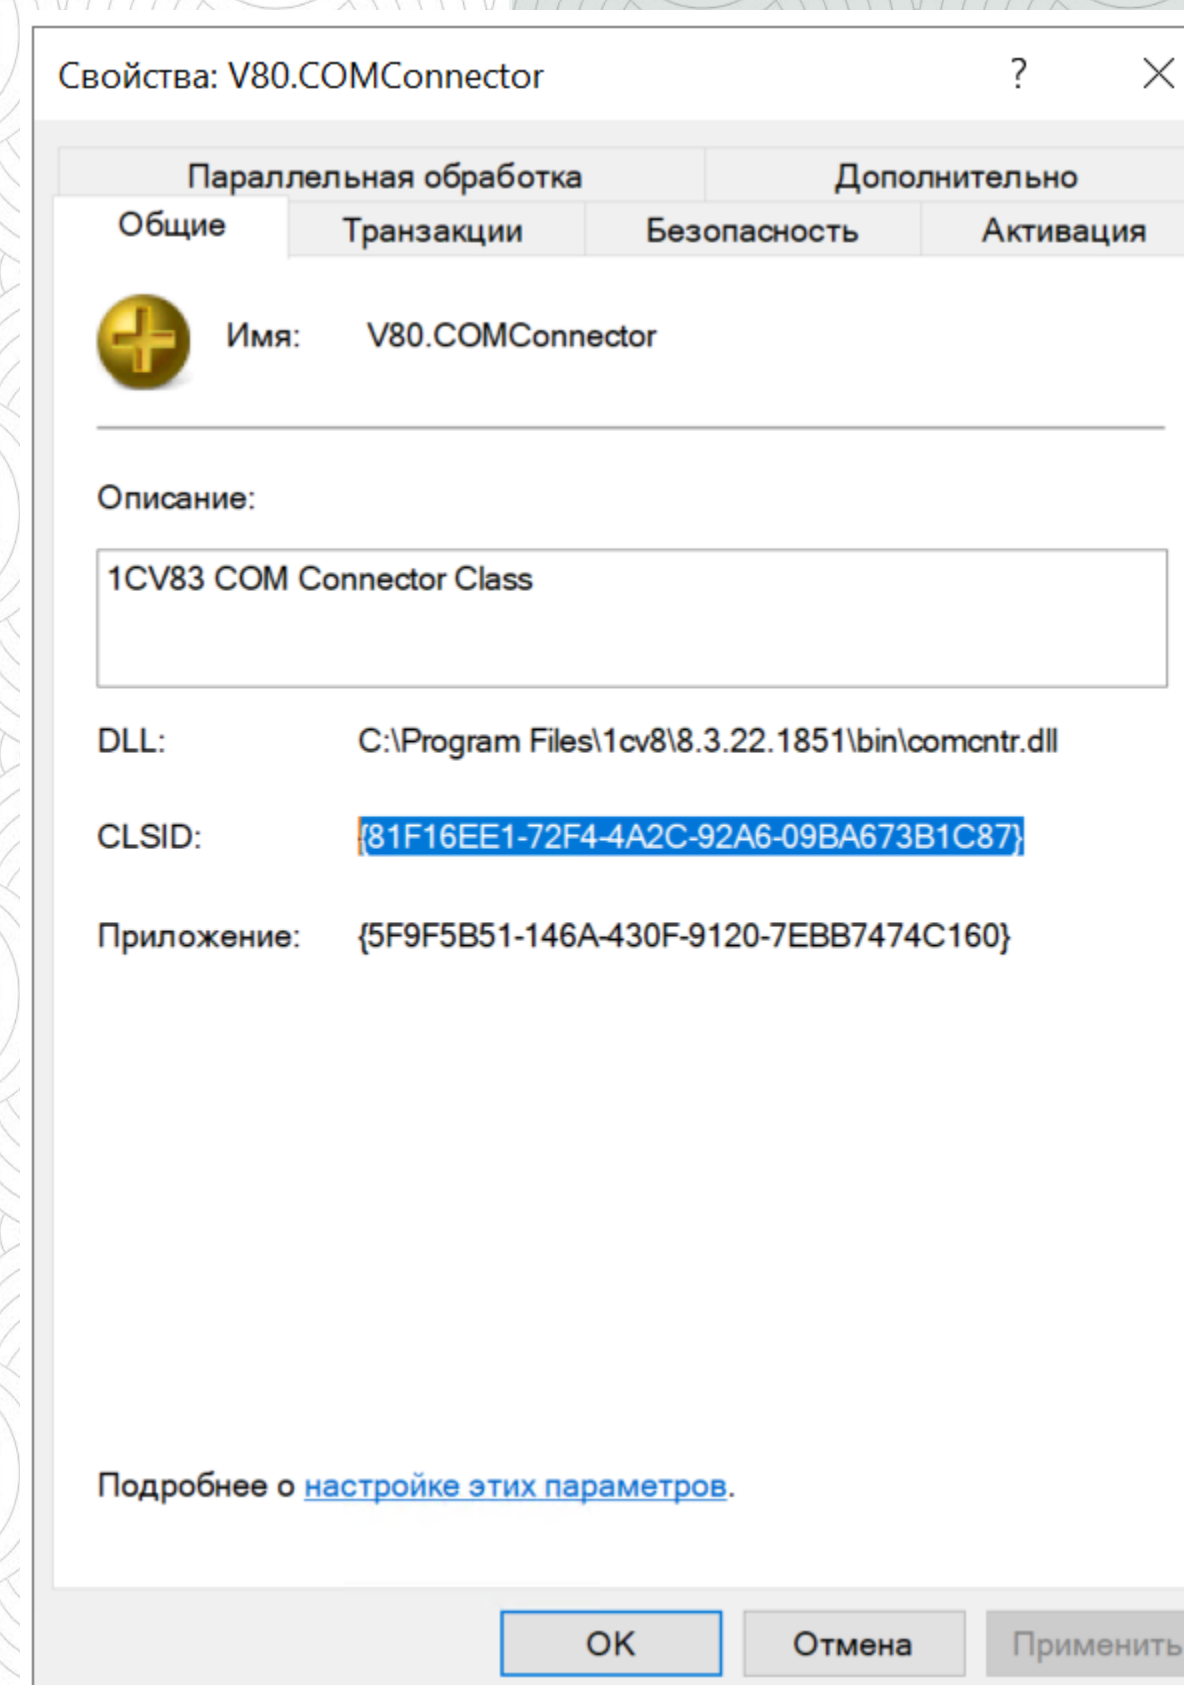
Свойства: V80.COMConnector ? ×

Параллельная обработка
Дополнительно
Общие
Транзакции
Безопасность
Активация

Имя: V80.COMConnector

Описание:

1CV83 COM Connector Class

DLL: C:\Program Files\1cv8\8.3.22.1851\bin\comcntr.dll

CLSID: {81F16EE1-72F4-4A2C-92A6-09BA673B1C87}

Приложение: {5F9F5B51-146A-430F-9120-7EBB7474C160}

Подробнее о настройке этих параметров.

OK
Отмена
Применить